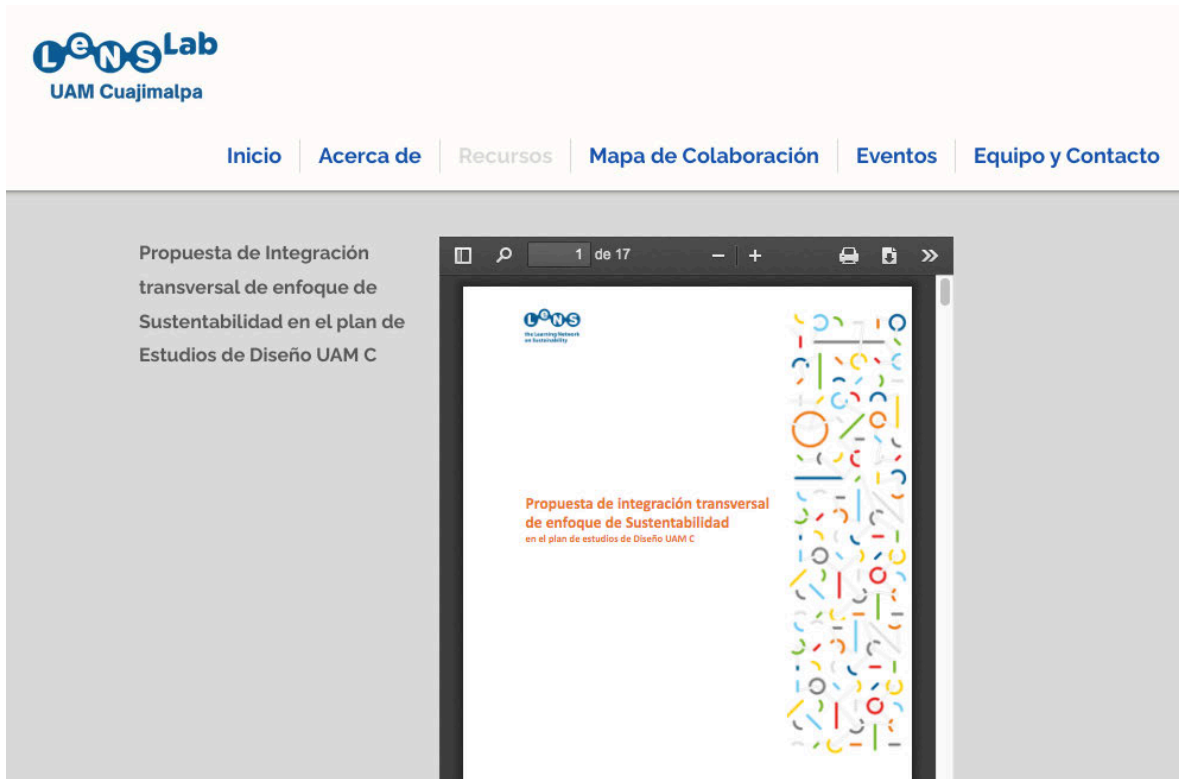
LeNSLab
UAM Cuajimalpa

Inicio | Acerca de | Recursos | Mapa de Colaboración | Eventos | Equipo y Contacto

Propuesta de Integración transversal de enfoque de Sustentabilidad en el plan de Estudios de Diseño UAM C

1 de 17

LeNS
the Learning Network on Sustainability

Propuesta de integración transversal de enfoque de Sustentabilidad
en el plan de estudios de Diseño UAM C